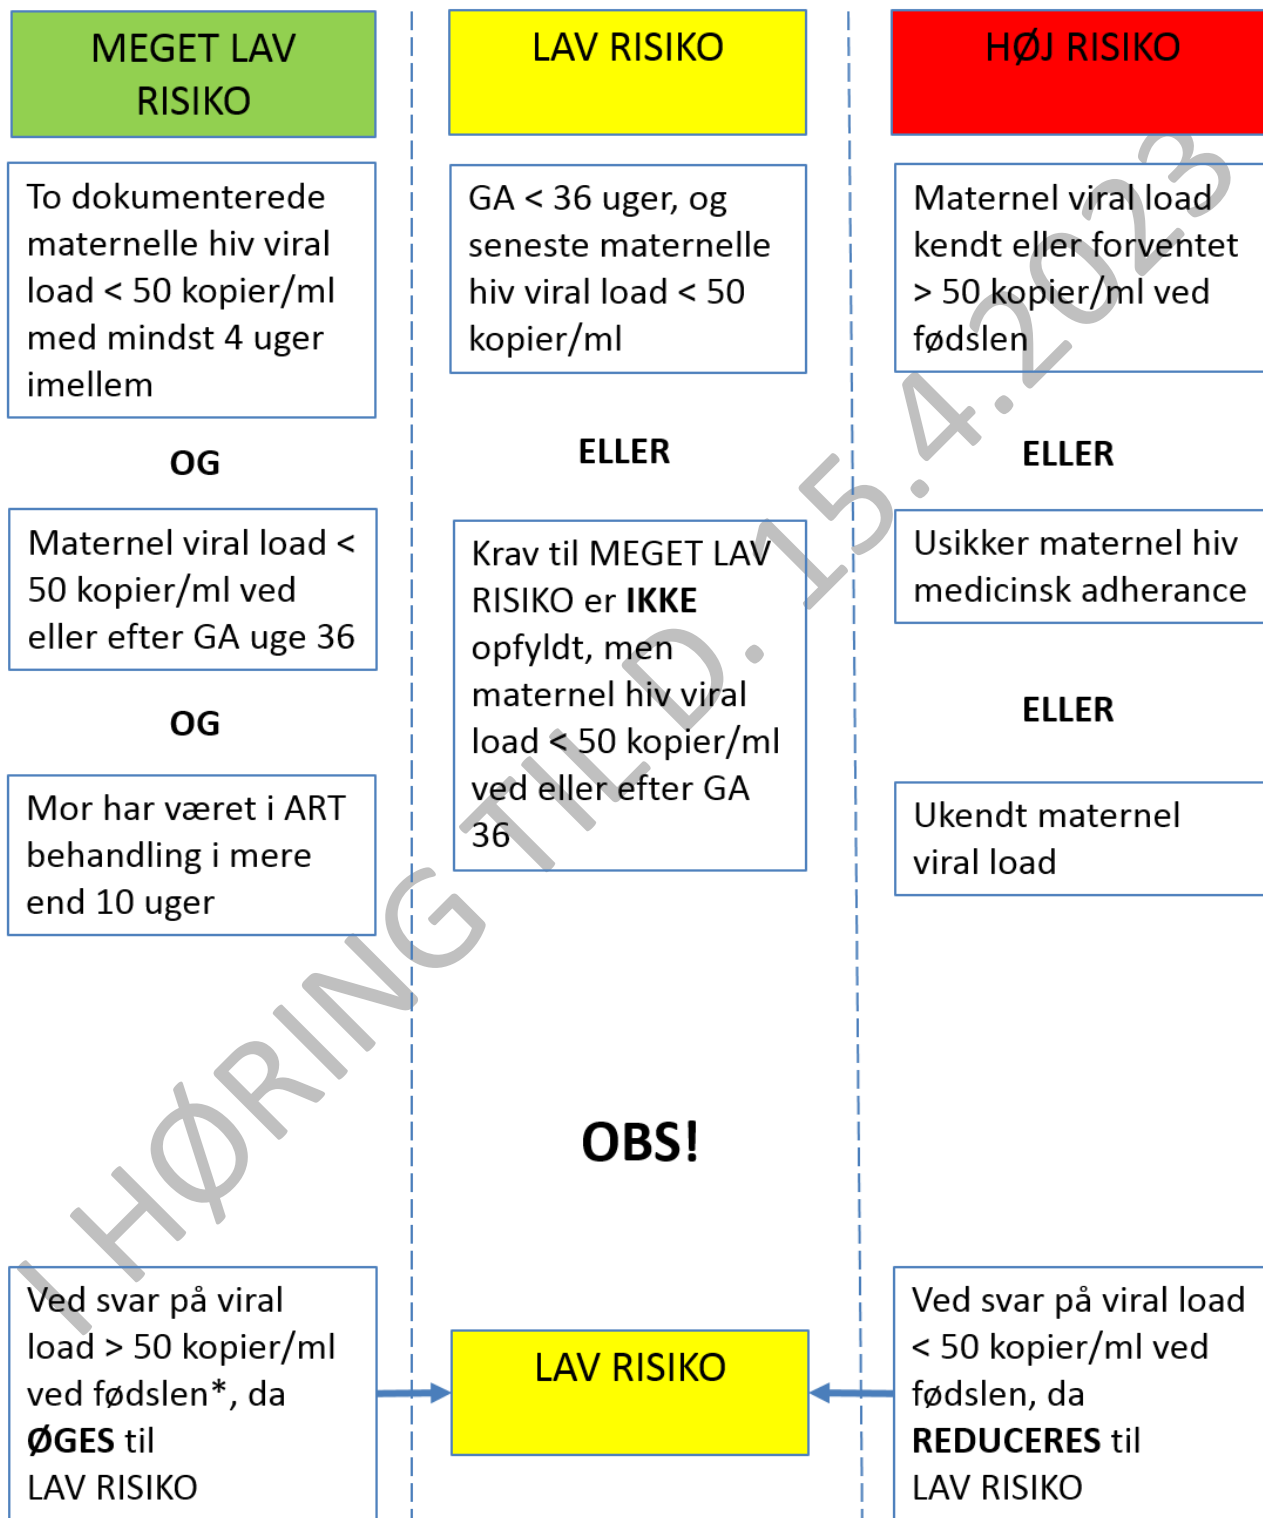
MEGET LAV RISIKO

To dokumenterede maternelle hiv viral load < 50 kopier/ml med mindst 4 uger imellem

OG

Maternel viral load < 50 kopier/ml ved eller efter GA uge 36

OG

Mor har været i ART behandling i mere end 10 uger

LAV RISIKO

GA < 36 uger, og seneste maternelle hiv viral load < 50 kopier/ml

ELLER

Krav til MEGET LAV RISIKO er **IKKE** opfyldt, men maternel hiv viral load < 50 kopier/ml ved eller efter GA 36

HØJ RISIKO

Maternel viral load kendt eller forventet > 50 kopier/ml ved fødslen

ELLER

Usikker maternel hiv medicinsk adherance

ELLER

Ukendt maternel viral load

I HØRING TIL D. 15.4.2023

OBS!

Ved svar på viral load > 50 kopier/ml ved fødslen*, da **ØGES** til LAV RISIKO

LAV RISIKO

Ved svar på viral load < 50 kopier/ml ved fødslen, da **REDUCERES** til LAV RISIKO